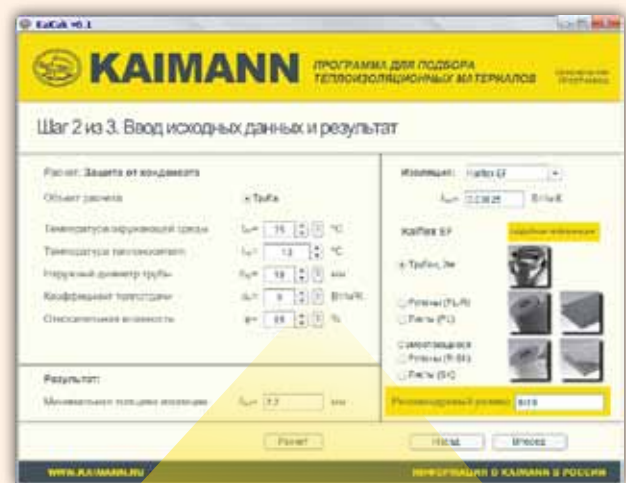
KalCalc v0.1

KAIMANN

ПРОГРАММА ДЛЯ ПОДБОРА ТЕПЛОИЗОЛЯЦИОННЫХ МАТЕРИАЛОВ

Шаг 2 из 3. Ввод исходных данных и результат

Расчет: Защита от конденсата

Объект расчета

Трубка

Температура окружающей среды $t_{в}$= 15 °C

Температура теплоносителя $t_{н}$= 13 °C

Наружный диаметр трубы $D_{н}$= 18 мм

Коэффициент теплоотдачи $\alpha$= 9 Вт/м²К

Относительная влажность $\varphi$= 65 %

Изоляция: Kaiflex EF

$\lambda$= 0.03835 Вт/мК

Kaiflex EF

Трубки, 2м

Рулоны (PL-R)

Листы (PL)

самоклеящиеся

Рулоны (R-SK)

Листы (SK)

Результат:

Минимальная толщина изоляции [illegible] 3.3 мм

Рекомендуемый размер: 6/18

Расчет

Назад

Вперед

WWW.KAIMANN.RU

ИНФОРМАЦИЯ О KAIMANN В РОССИИ